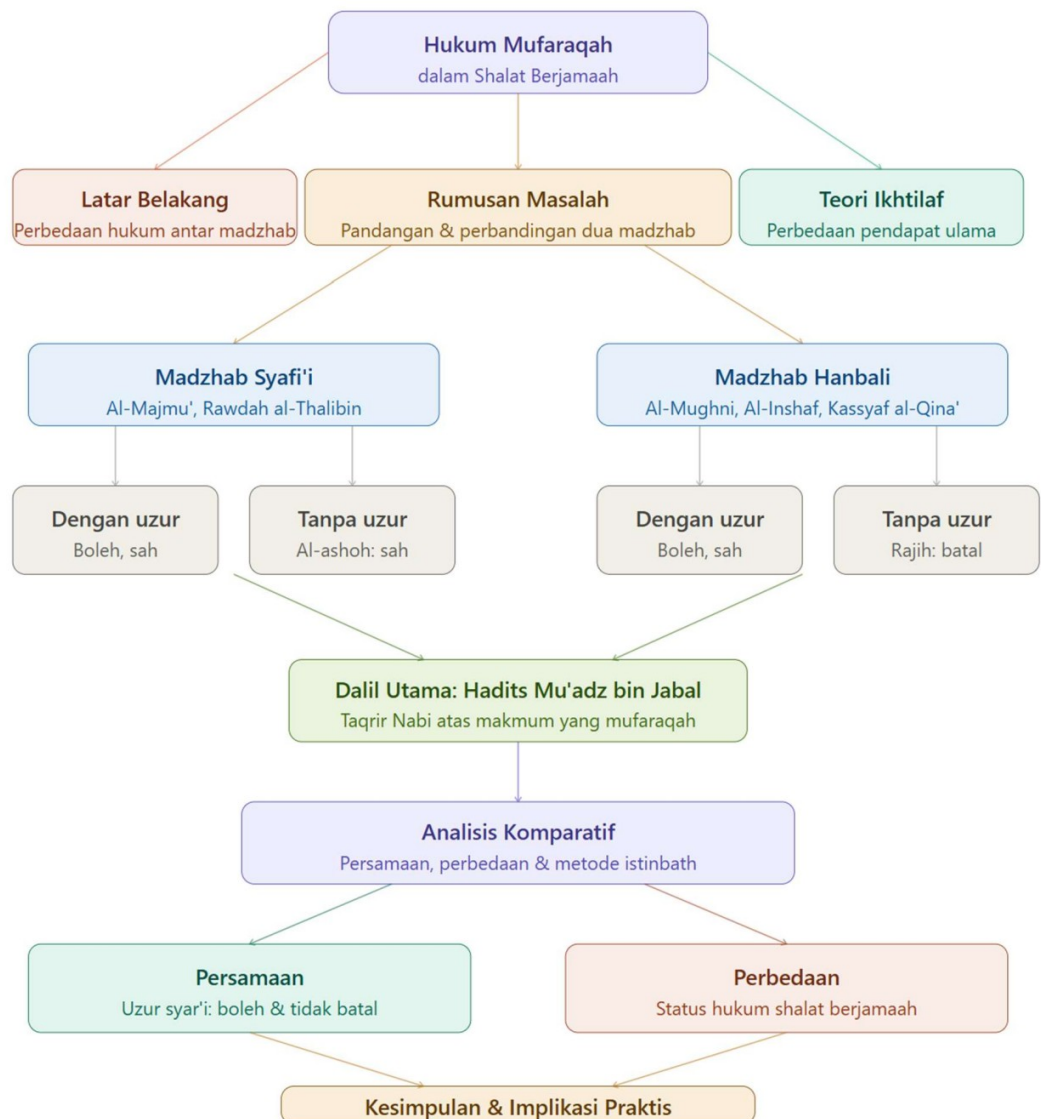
Hukum Mufaraqah
dalam Shalat Berjamaah

Latar Belakang
Perbedaan hukum antar madzhab

Rumusan Masalah
Pandangan & perbandingan dua madzhab

Teori Ikhtilaf
Perbedaan pendapat ulama

Madzhab Syafi'i
Al-Majmu', Rawdah al-Thalibin

Madzhab Hanbali
Al-Mughni, Al-Inshaf, Kassyaf al-Qina'

Dengan uzur
Boleh, sah

Tanpa uzur
Al-ashoh: sah

Dengan uzur
Boleh, sah

Tanpa uzur
Rajih: batal

Dalil Utama: Hadits Mu'adz bin Jabal
Taqrir Nabi atas makmum yang mufaraqah

Analisis Komparatif
Persamaan, perbedaan & metode istinbath

Persamaan
Uzur syar'i: boleh & tidak batal

Perbedaan
Status hukum shalat berjamaah

Kesimpulan & Implikasi Praktis